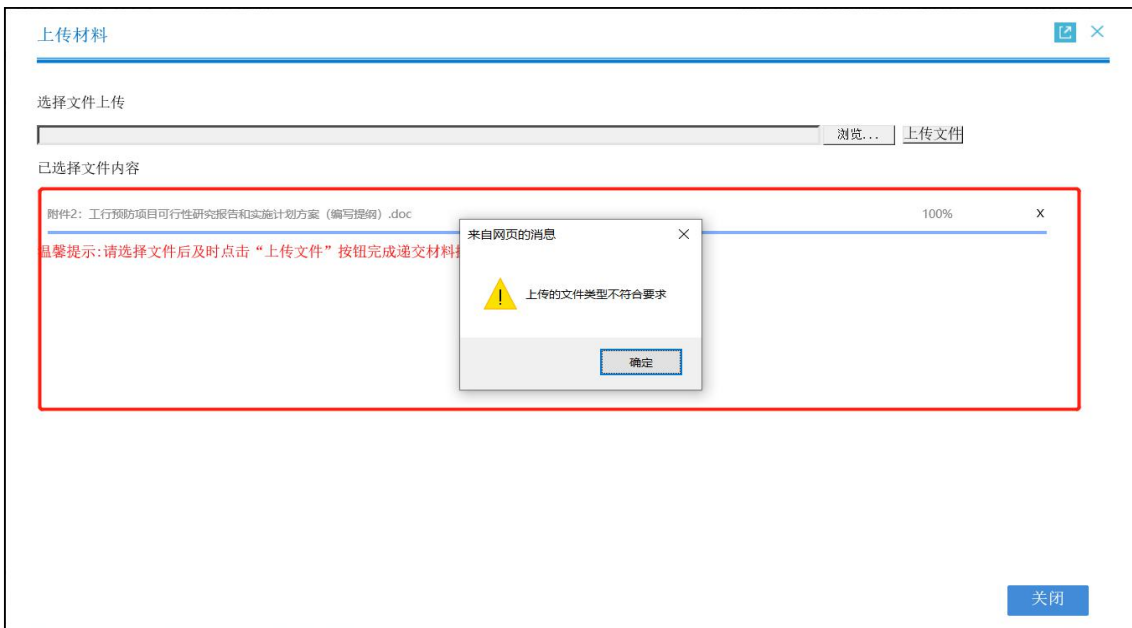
上传材料

选择文件上传

浏览... 上传文件

已选择文件内容

附件2：工行预防项目可行性研究报告和实施计划方案（编写提纲）.doc

100%

x

温馨提示:请选择文件后及时点击“上传文件”按钮完成递交材料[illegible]

来自网页的消息

上传的文件类型不符合要求

确定

关闭